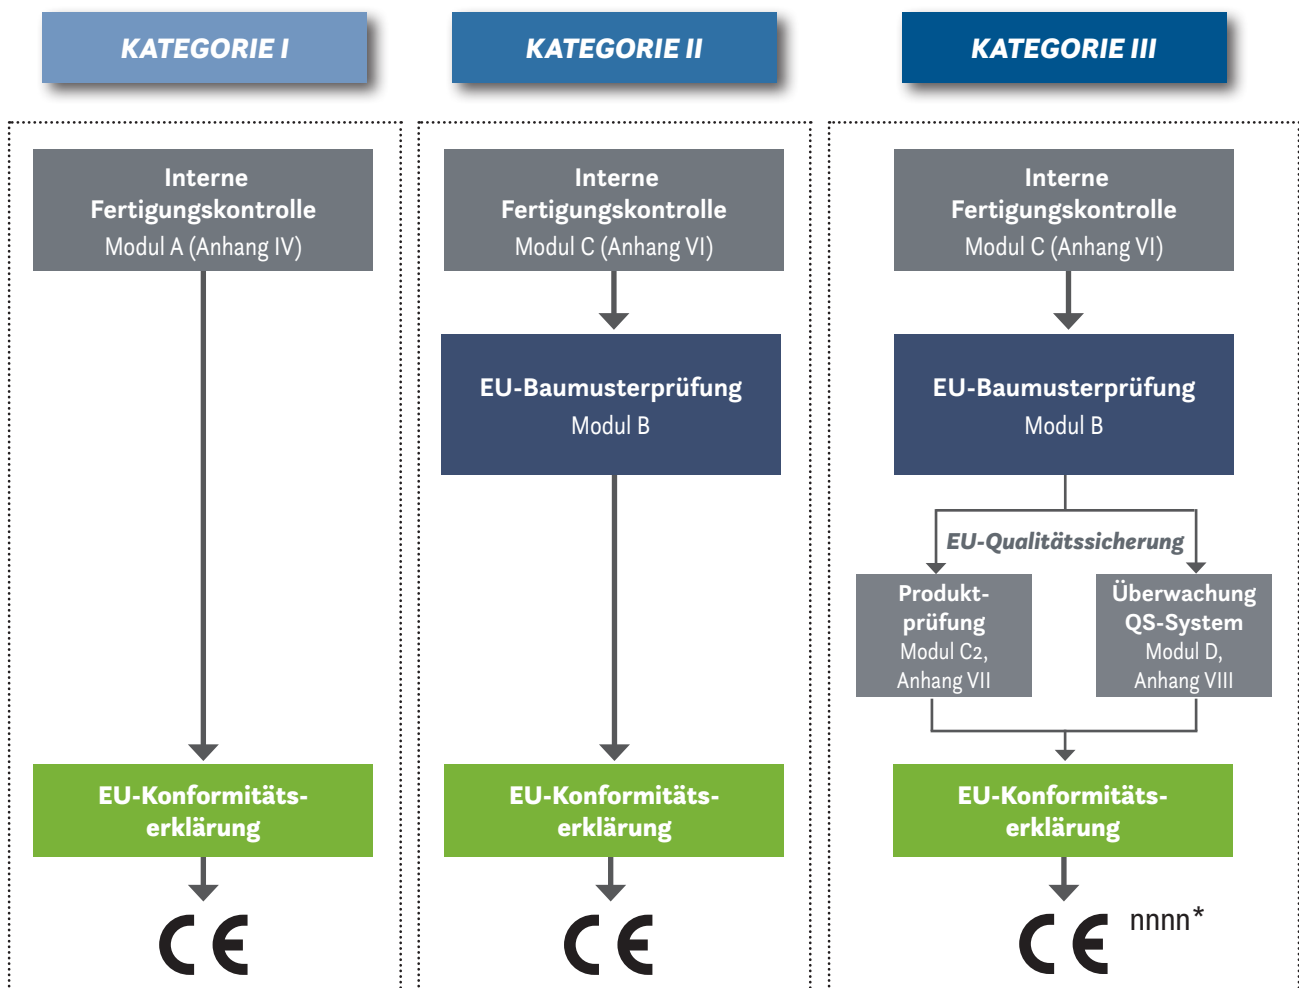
KATEGORIE I

Interne Fertigungskontrolle
Modul A (Anhang IV)

EU-Konformitätserklärung

CE

KATEGORIE II

Interne Fertigungskontrolle
Modul C (Anhang VI)

EU-Baumusterprüfung
Modul B

EU-Konformitätserklärung

CE

KATEGORIE III

Interne Fertigungskontrolle
Modul C (Anhang VI)

EU-Baumusterprüfung
Modul B

EU-Qualitätssicherung

Produktprüfung
Modul C2, Anhang VII

Überwachung QS-System
Modul D, Anhang VIII

EU-Konformitätserklärung

CE nnnn*